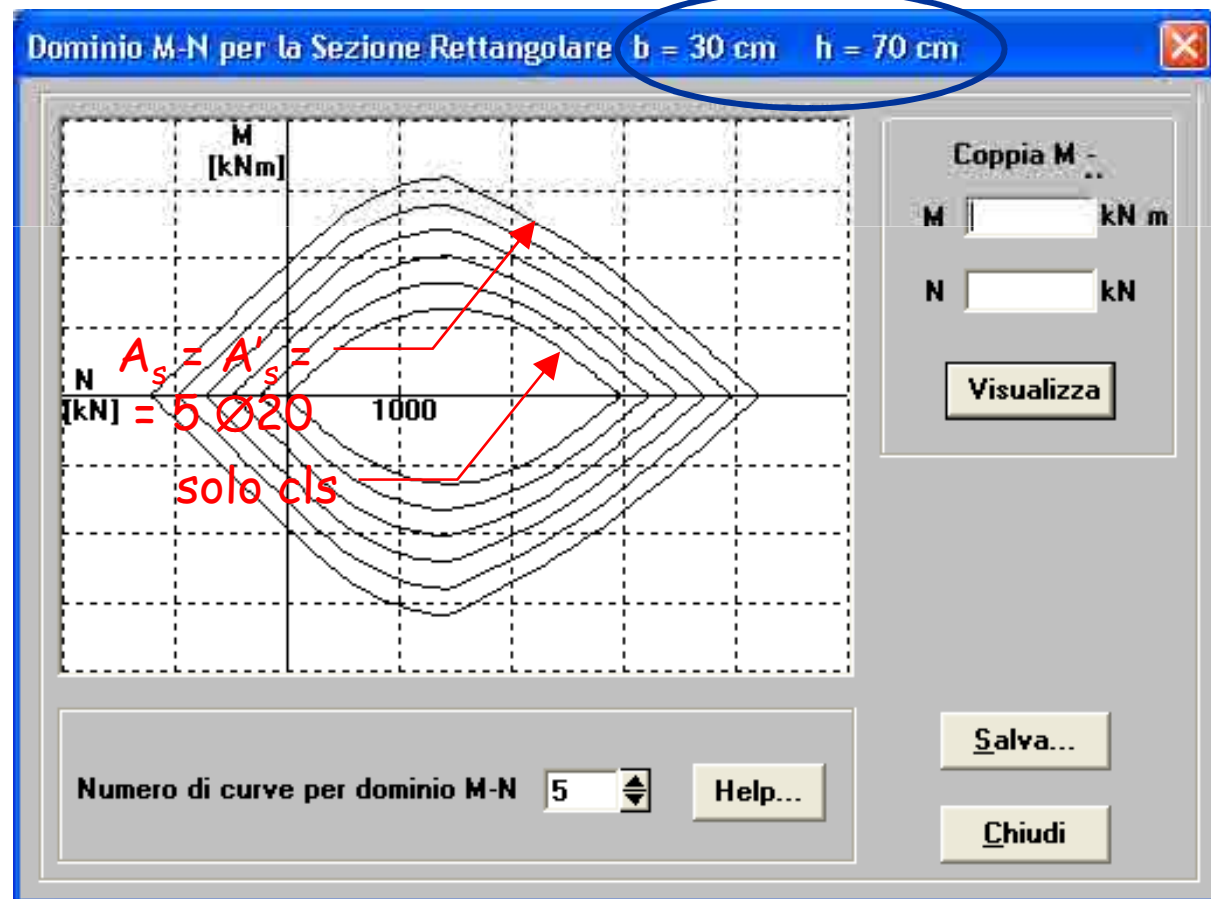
Dominio M-N per la Sezione Rettangolare b = 30 cm h = 70 cm

M [kNm]

N [kN]

1000

$A_s = A'_s =$ $= 5 \varnothing 20$

solo cls

Coppia M - ..

M kN m

N kN

Visualizza

Numero di curve per dominio M-N 5

Help...

Salva...

Chiudi